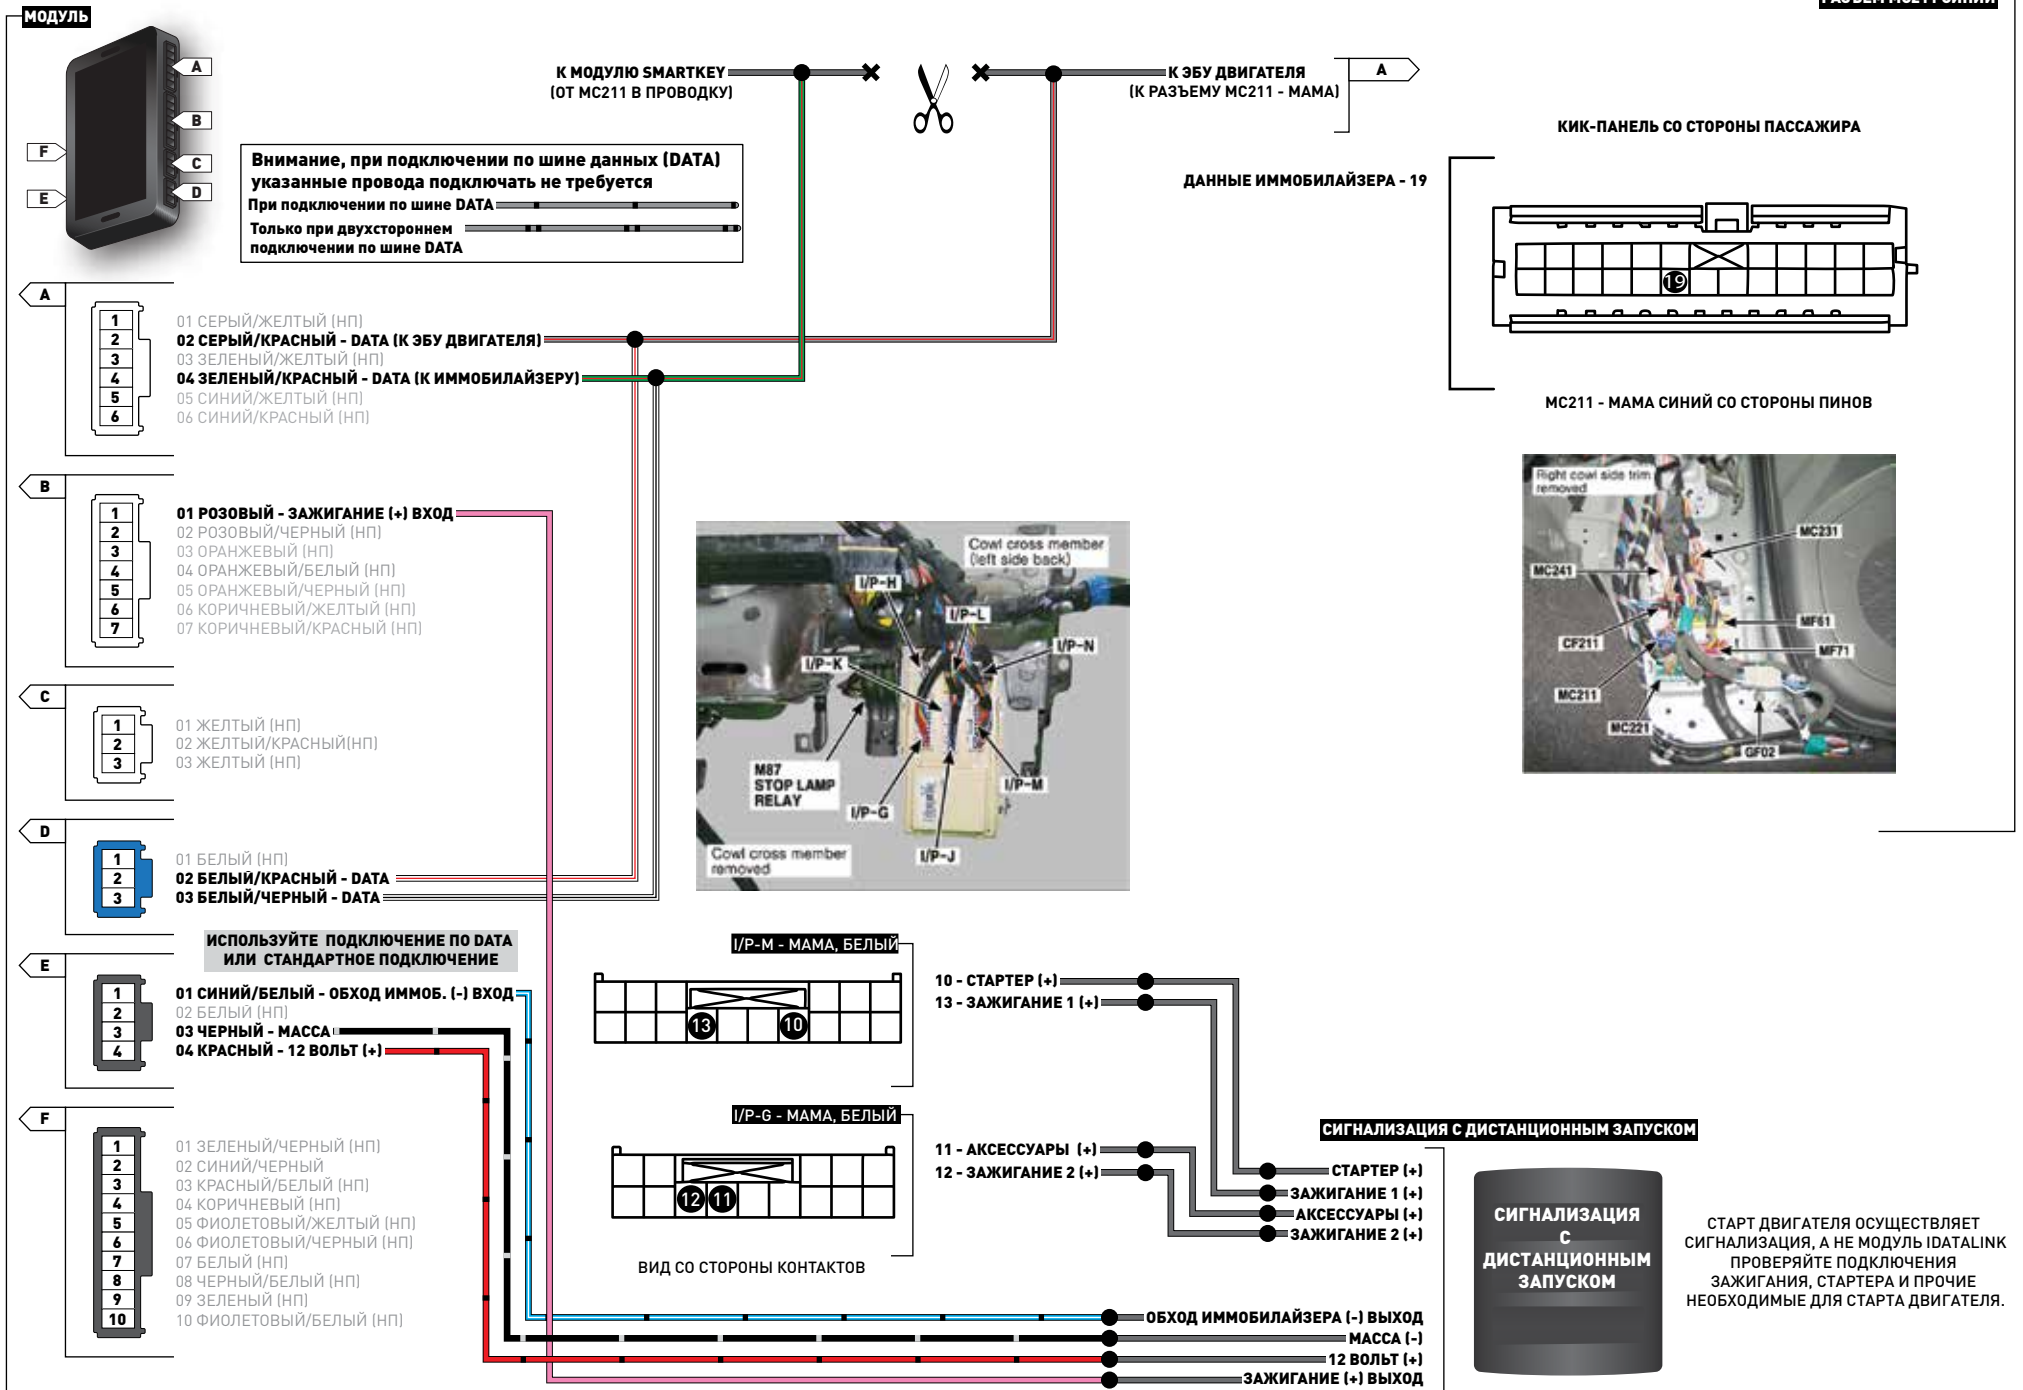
МОДУЛЬ

A
B
C
D
E
F

К МОДУЛЮ SMARTKEY
(ОТ MC211 В ПРОВОДКУ)

К ЭБУ ДВИГАТЕЛЯ
(К РАЗЪЕМУ MC211 - МАМА)

A

Внимание, при подключении по шине данных (DATA) указанные провода подключать не требуется
При подключении по шине DATA
Только при двухстороннем подключении по шине DATA

КИК-ПАНЕЛЬ СО СТОРОНЫ ПАССАЖИРА

ДАННЫЕ ИММОБИЛАЙЗЕРА - 19

19

MC211 - МАМА СИНИЙ СО СТОРОНЫ ПИНОВ

A
1
2
3
4
5
6
01 СЕРЫЙ/ЖЕЛТЫЙ (НП)
02 СЕРЫЙ/КРАСНЫЙ - DATA (К ЭБУ ДВИГАТЕЛЯ)
03 ЗЕЛЕНЫЙ/ЖЕЛТЫЙ (НП)
04 ЗЕЛЕНЫЙ/КРАСНЫЙ - DATA (К ИММОБИЛАЙЗЕРУ)
05 СИНИЙ/ЖЕЛТЫЙ (НП)
06 СИНИЙ/КРАСНЫЙ (НП)

B
1
2
3
4
5
6
7
01 РОЗОВЫЙ - ЗАЖИГАНИЕ (+) ВХОД
02 РОЗОВЫЙ/ЧЕРНЫЙ (НП)
03 ОРАНЖЕВЫЙ (НП)
04 ОРАНЖЕВЫЙ/БЕЛЫЙ (НП)
05 ОРАНЖЕВЫЙ/ЧЕРНЫЙ (НП)
06 КОРИЧНЕВЫЙ/ЖЕЛТЫЙ (НП)
07 КОРИЧНЕВЫЙ/КРАСНЫЙ (НП)

Cowl cross member (left side back)
I/P-H
I/P-L
I/P-N
I/P-K
M87 STOP LAMP RELAY
I/P-G
I/P-M
I/P-J
Cowl cross member removed

Right cowl side trim removed
MC231
MC241
MF61
CF211
MF71
MC211
MC221
GF02

C
1
2
3
01 ЖЕЛТЫЙ (НП)
02 ЖЕЛТЫЙ/КРАСНЫЙ(НП)
03 ЖЕЛТЫЙ (НП)

D
1
2
3
01 БЕЛЫЙ (НП)
02 БЕЛЫЙ/КРАСНЫЙ - DATA
03 БЕЛЫЙ/ЧЕРНЫЙ - DATA

ИСПОЛЬЗУЙТЕ ПОДКЛЮЧЕНИЕ ПО DATA ИЛИ СТАНДАРТНОЕ ПОДКЛЮЧЕНИЕ

E
1
2
3
4
01 СИНИЙ/БЕЛЫЙ - ОБХОД ИММОБ. (-) ВХОД
02 БЕЛЫЙ (НП)
03 ЧЕРНЫЙ - МАССА
04 КРАСНЫЙ - 12 ВОЛЬТ (+)

I/P-M - МАМА, БЕЛЫЙ
13
10
10 - СТАРТЕР (+)
13 - ЗАЖИГАНИЕ 1 (+)

I/P-G - МАМА, БЕЛЫЙ
12
11
11 - АКСЕССУАРЫ (+)
12 - ЗАЖИГАНИЕ 2 (+)

ВИД СО СТОРОНЫ КОНТАКТОВ

F
1
2
3
4
5
6
7
8
9
10
01 ЗЕЛЕНЫЙ/ЧЕРНЫЙ (НП)
02 СИНИЙ/ЧЕРНЫЙ
03 КРАСНЫЙ/БЕЛЫЙ (НП)
04 КОРИЧНЕВЫЙ (НП)
05 ФИОЛЕТОВЫЙ/ЖЕЛТЫЙ (НП)
06 ФИОЛЕТОВЫЙ/ЧЕРНЫЙ (НП)
07 БЕЛЫЙ (НП)
08 ЧЕРНЫЙ/БЕЛЫЙ (НП)
09 ЗЕЛЕНЫЙ (НП)
10 ФИОЛЕТОВЫЙ/БЕЛЫЙ (НП)

СИГНАЛИЗАЦИЯ С ДИСТАНЦИОННЫМ ЗАПУСКОМ
СТАРТЕР (+)
ЗАЖИГАНИЕ 1 (+)
АКСЕССУАРЫ (+)
ЗАЖИГАНИЕ 2 (+)

СИГНАЛИЗАЦИЯ С ДИСТАНЦИОННЫМ ЗАПУСКОМ

СТАРТ ДВИГАТЕЛЯ ОСУЩЕСТВЛЯЕТ СИГНАЛИЗАЦИЯ, А НЕ МОДУЛЬ IDATALINK ПРОВЕРЯЙТЕ ПОДКЛЮЧЕНИЯ ЗАЖИГАНИЯ, СТАРТЕРА И ПРОЧИЕ НЕОБХОДИМЫЕ ДЛЯ СТАРТА ДВИГАТЕЛЯ.

ОБХОД ИММОБИЛАЙЗЕРА (-) ВЫХОД
МАССА (-)
12 ВОЛЬТ (+)
ЗАЖИГАНИЕ (+) ВЫХОД